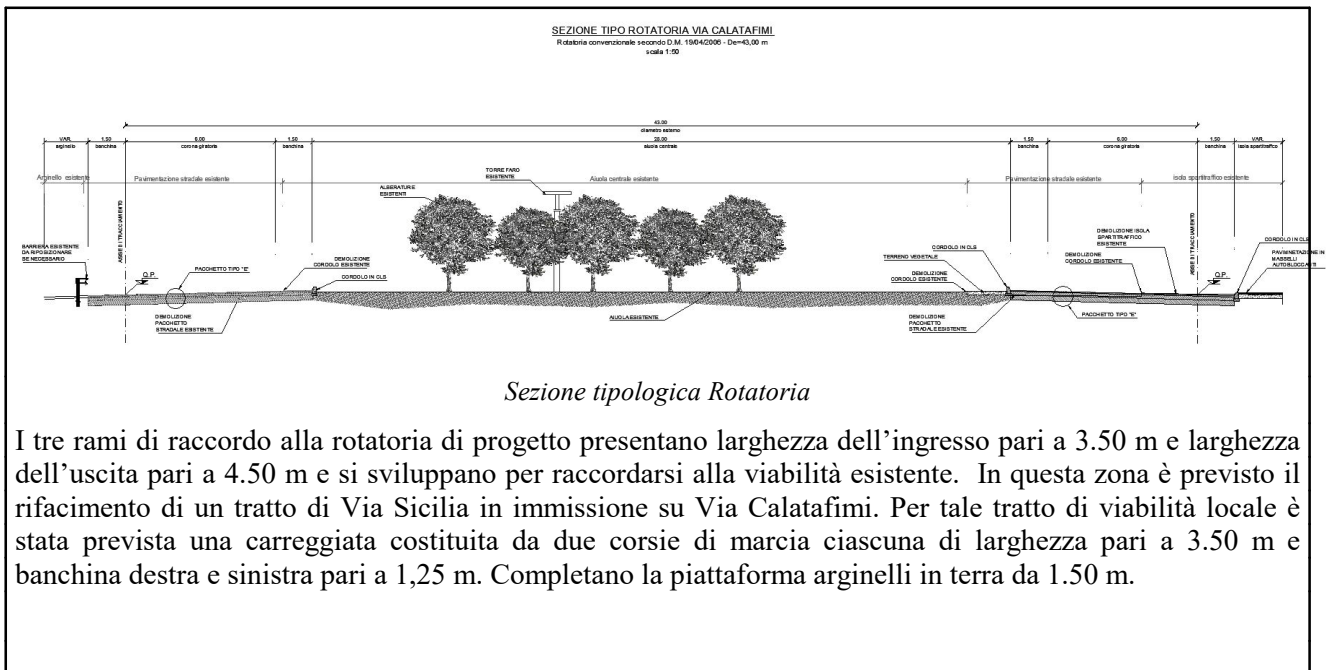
SEZIONE TIPO ROTATORIA VIA CALATAFIMI
Rotatoria convenzionale secondo D.M. 19/04/2006 - De=43,00 m
scala 1:50

43.00
diametro esterno

| VAR. | 1.50 | 9.00 | 1.50 | 20.00 | 1.50 | 9.00 | 1.50 | VAR. |
|---|---|---|---|---|---|---|---|---|
| arginello | banchina | corona giratoria | banchina | aiuola centrale | banchina | corona giratoria | banchina | isola spartitraffico |

Arginello esistente
Pavimentazione stradale esistente
Aiuola centrale esistente
Pavimentazione stradale esistente
isola spartitraffico esistente

TORRE FARO ESISTENTE
ALBERATURE ESISTENTI
ASSE E TRACCIAMENTO
ASSE E TRACCIAMENTO
BARRIERA ESISTENTE DA RIPOSIZIONARE SE NECESSARIO
O.P.
PACCHETTO TIPO "E"
DEMOLIZIONE CORDOLO ESISTENTE
CORDOLO IN CLS
DEMOLIZIONE PACCHETTO STRADALE ESISTENTE
AIUOLA ESISTENTE
CORDOLO IN CLS
TERRENO VEGETALE
DEMOLIZIONE CORDOLO ESISTENTE
DEMOLIZIONE PACCHETTO STRADALE ESISTENTE
PACCHETTO TIPO "E"
DEMOLIZIONE ISOLA SPARTITRAFFICO ESISTENTE
DEMOLIZIONE CORDOLO ESISTENTE
O.P.
CORDOLO IN CLS
PAVIMENTAZIONE IN MASSELLI AUTOBLOCCANTI

Sezione tipologica Rotatoria

I tre rami di raccordo alla rotatoria di progetto presentano larghezza dell’ingresso pari a 3.50 m e larghezza dell’uscita pari a 4.50 m e si sviluppano per raccordarsi alla viabilità esistente. In questa zona è previsto il rifacimento di un tratto di Via Sicilia in immissione su Via Calatafimi. Per tale tratto di viabilità locale è stata prevista una carreggiata costituita da due corsie di marcia ciascuna di larghezza pari a 3.50 m e banchina destra e sinistra pari a 1,25 m. Completano la piattaforma arginelli in terra da 1.50 m.